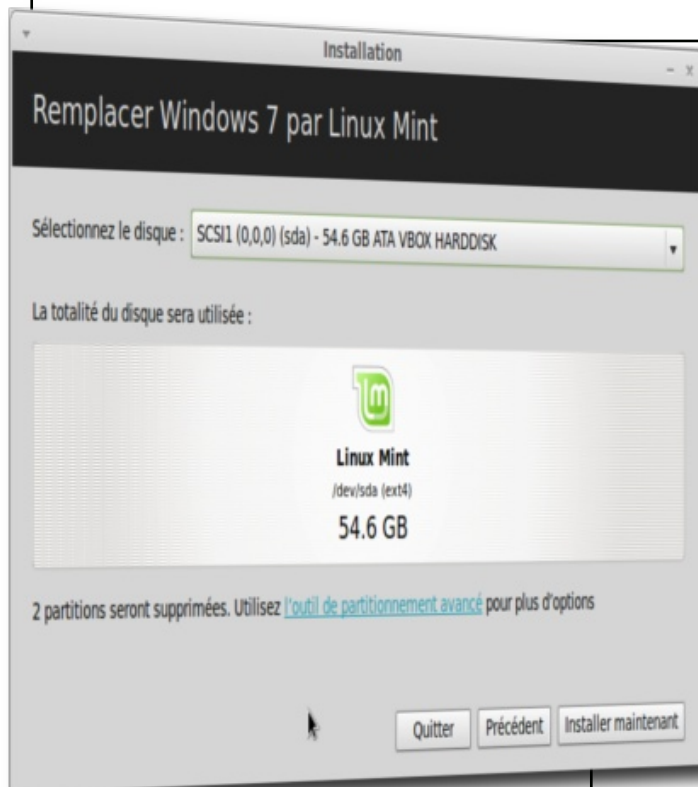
Installation

Remplacer Windows 7 par Linux Mint

Sélectionnez le disque : SCSI1 (0,0,0) (sda) - 54.6 GB ATA VBOX HARDDISK

La totalité du disque sera utilisée :

Linux Mint
/dev/sda (ext4)
54.6 GB

2 partitions seront supprimées. Utilisez l'outil de partitionnement avancé pour plus d'options

Quitter
Précédent
Installer maintenant